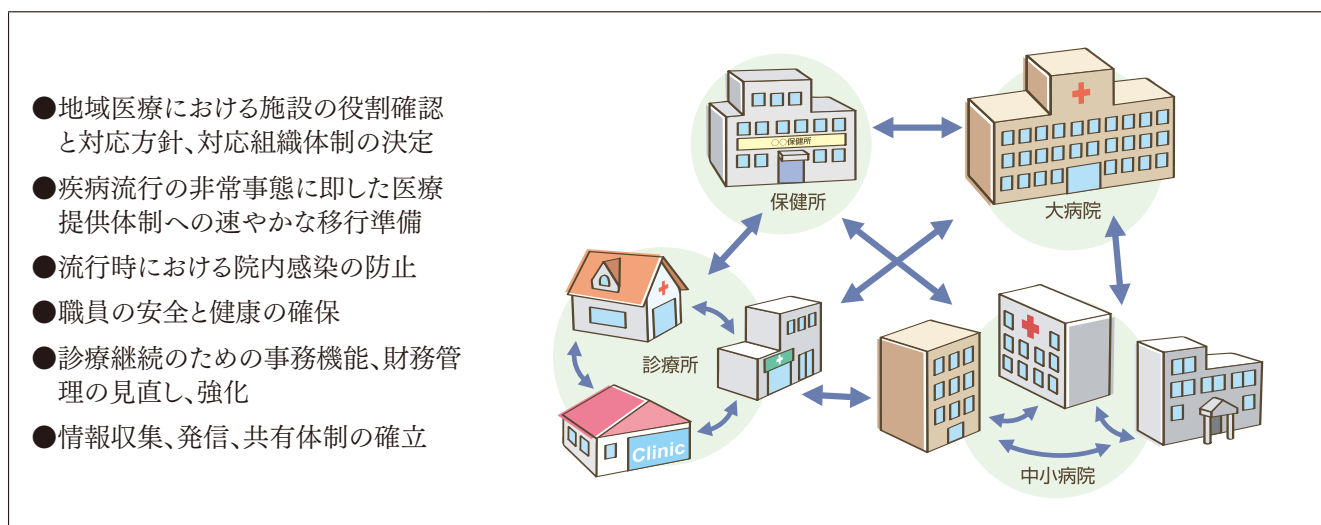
●地域医療における施設の役割確認と対応方針、対応組織体制の決定

●疾病流行の非常事態に即した医療提供体制への速やかな移行準備

●流行時における院内感染の防止

●職員の安全と健康の確保

●診療継続のための事務機能、財務管理の見直し、強化

●情報収集、発信、共有体制の確立

○○保健所

保健所

大病院

診療所

Clinic

中小病院